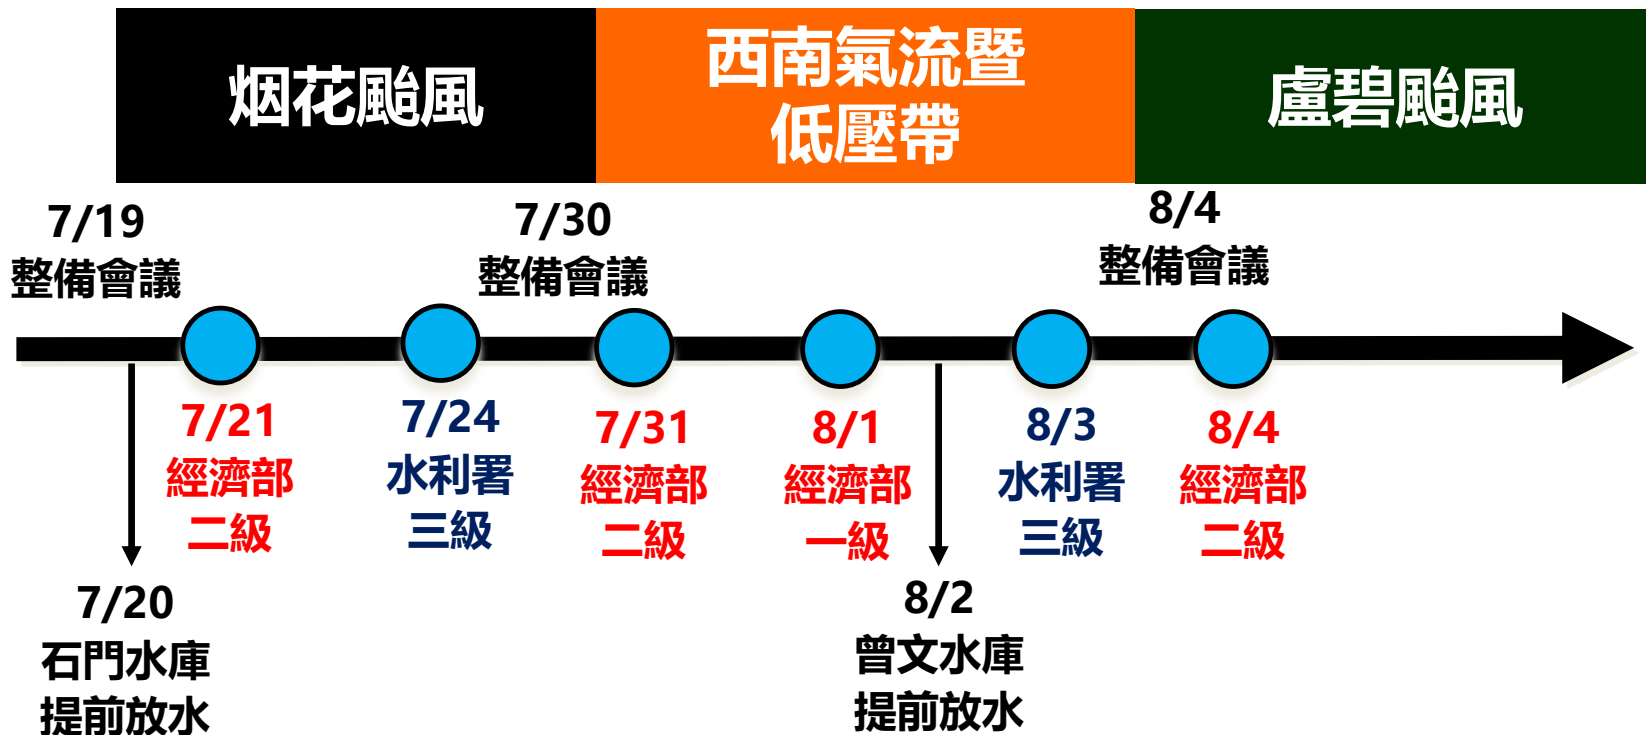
烟花颱風

西南氣流暨低壓帶

盧碧颱風

7/19
整備會議

7/30
整備會議

8/4
整備會議

7/21
經濟部
二級

7/24
水利署
三級

7/31
經濟部
二級

8/1
經濟部
一級

8/3
水利署
三級

8/4
經濟部
二級

7/20
石門水庫
提前放水

8/2
曾文水庫
提前放水